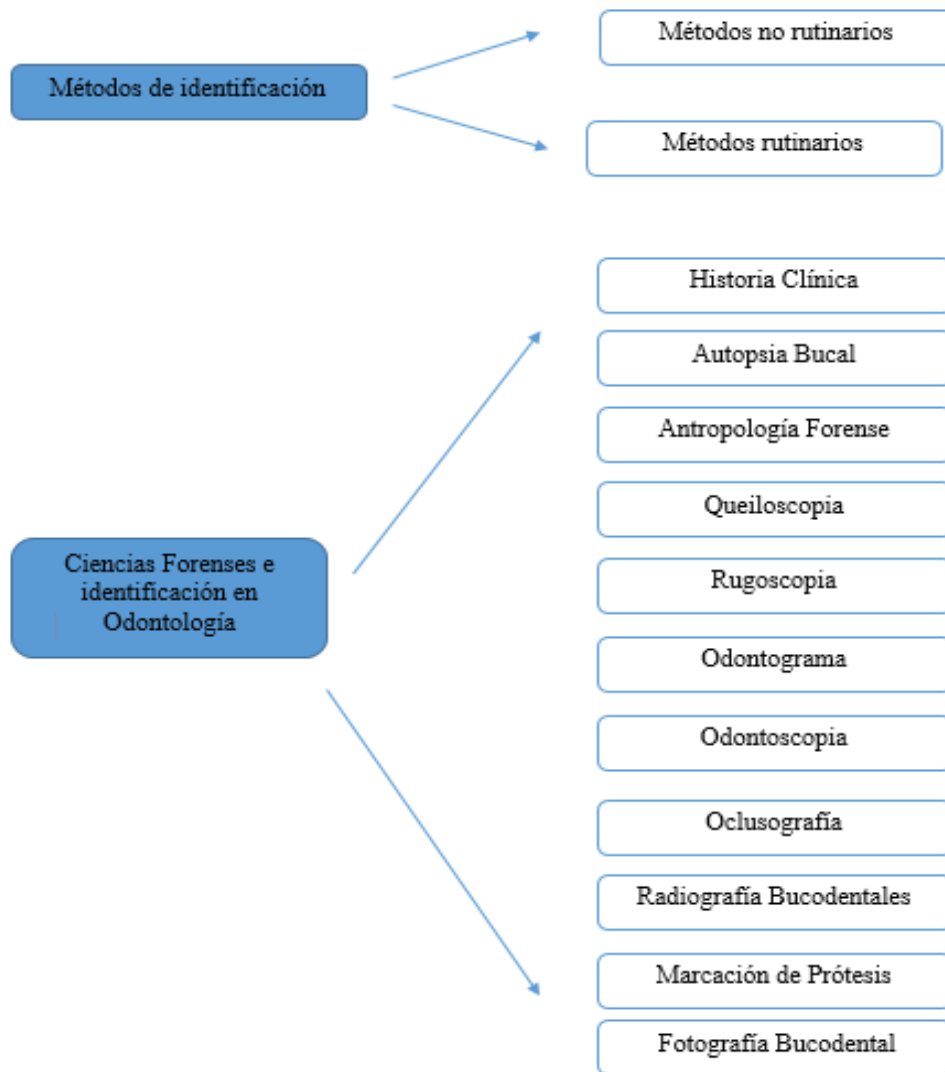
Métodos de identificación

Métodos no rutinarios

Métodos rutinarios

Ciencias Forenses e identificación en Odontología

Historia Clínica

Autopsia Bucal

Antropología Forense

Queiloscopia

Rugoscopia

Odontograma

Odontoscopia

Oclusografía

Radiografía Bucodentales

Marcación de Prótesis

Fotografía Bucodental